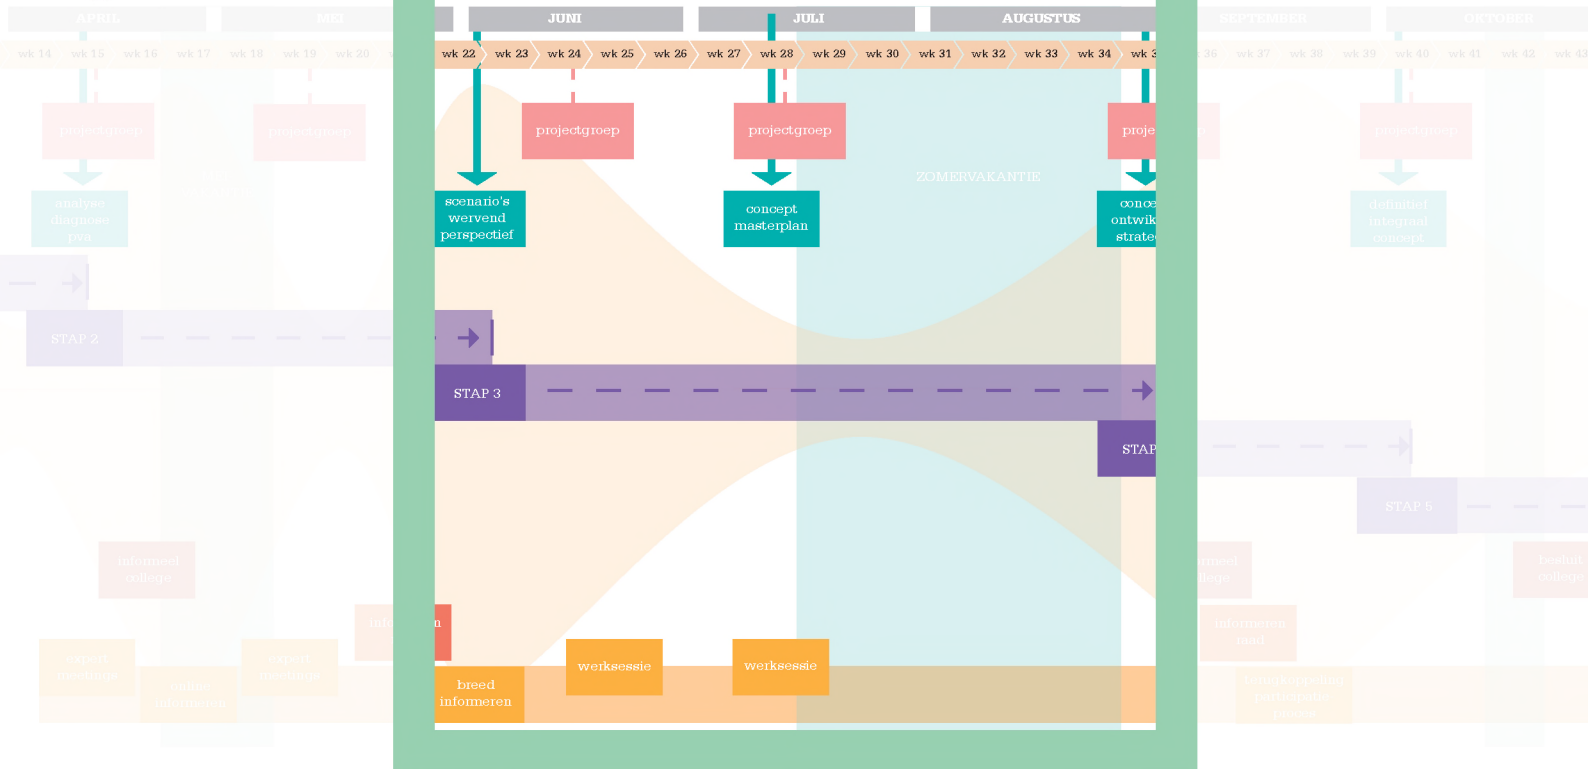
APRIL MEI JUNI JULI AUGUSTUS SEPTEMBER OKTOBER

wk 14 wk 15 wk 16 wk 17 wk 18 wk 19 wk 20 wk 22 wk 23 wk 24 wk 25 wk 26 wk 27 wk 28 wk 29 wk 30 wk 31 wk 32 wk 33 wk 34 wk 3 wk 36 wk 37 wk 38 wk 39 wk 40 wk 41 wk 42 wk 43

projectgroep

projectgroep

projectgroep

projectgroep

proje

projectgroep

analyse diagnose pva

scenario's wervend perspectief

concept masterplan

ZOMERVAKANTIE

conce ontwik strate

definitief integraal concept

STAP 2

STAP 3

STAP

STAP 5

informeel college

informeel college

besluit college

info

n

informeren raad

expert meetings

expert meetings

brede informeren

werksessie

werksessie

breed informeren

terinzagelegging participatie

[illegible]